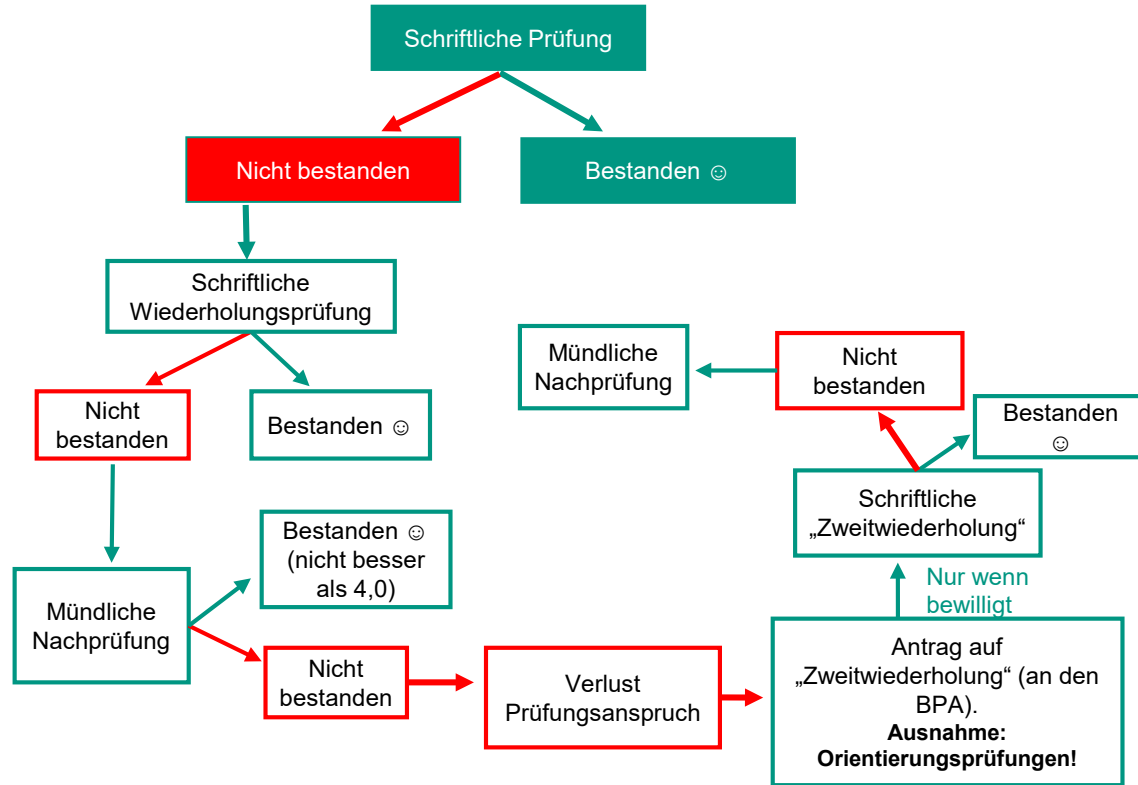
Schriftliche Prüfung

Nicht bestanden

Bestanden ☺

Schriftliche Wiederholungsprüfung

Nicht bestanden

Bestanden ☺

Mündliche Nachprüfung

Bestanden ☺ (nicht besser als 4,0)

Nicht bestanden

Verlust Prüfungsanspruch

Antrag auf „Zweitwiederholung“ (an den BPA).
**Ausnahme: Orientierungsprüfungen!**

Nur wenn bewilligt

Schriftliche „Zweitwiederholung“

Bestanden ☺

Nicht bestanden

Mündliche Nachprüfung